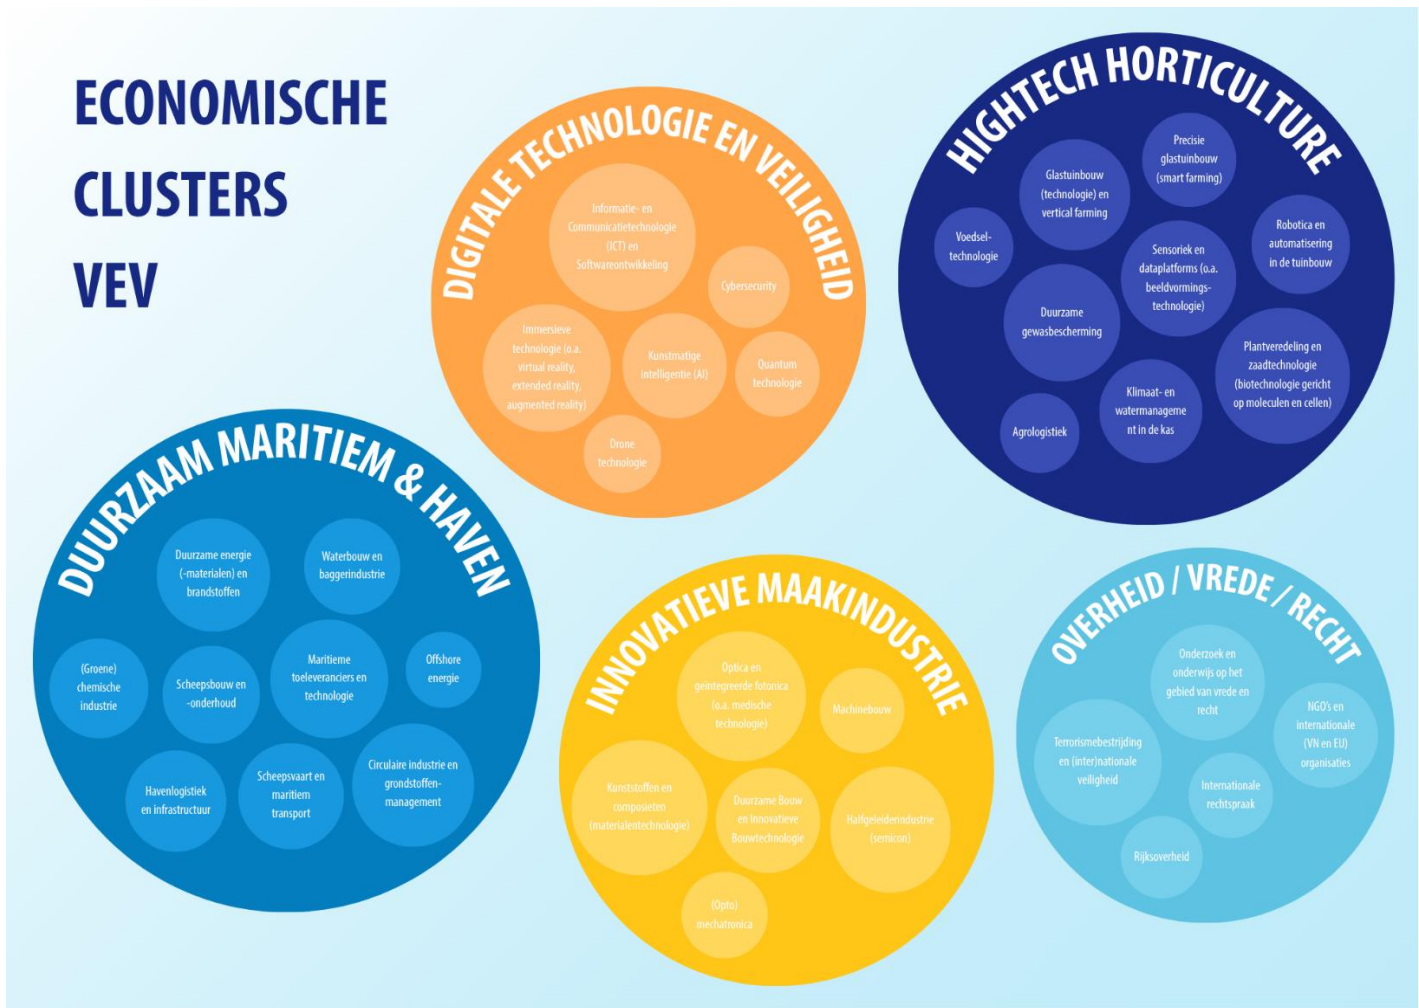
ECONOMISCHE CLUSTERS VEV

DIGITALE TECHNOLOGIE EN VEILIGHEID

Informatie- en Communicatietechnologie (ICT) en Softwareontwikkeling

Cybersecurity

Immersieve technologie (o.a. virtual reality, extended reality, augmented reality)

Kunstmatige intelligentie (AI)

Quantum technologie

Drone technologie

HIGHTECH HORTICULTURE

Precisie glastuinbouw (smart farming)

Glastuinbouw (technologie) en vertical farming

Voedsel-technologie

Robotica en automatisering in de tuinbouw

Sensoriek en dataplatforms (o.a. beeldvormings-technologie)

Duurzame gewasbescherming

Plantveredeling en zaadtechnologie (biotechnologie gericht op moleculen en cellen)

Klimaat- en watermanagement in de kas

Agrologistiek

DUURZAAM MARITIEM & HAVEN

Duurzame energie (-materialen) en brandstoffen

Waterbouw en baggerindustrie

(Groene) chemische industrie

Scheepsbouw en -onderhoud

Maritieme toeleveranciers en technologie

Offshore energie

Havenlogistiek en infrastructuur

Scheepsvaart en maritiem transport

Circulaire industrie en grondstoffen-management

INNOVATIEVE MAAKINDUSTRIE

Optica en geïntegreerde fotonica (o.a. medische technologie)

Machinebouw

Kunststoffen en composieten (materialentechnologie)

Duurzame Bouw en innovatieve Bouwtechnologie

Halfgeleiderindustrie (semicon)

(Opto) mechatronica

OVERHEID / VREDE / RECHT

Onderzoek en onderwijs op het gebied van vrede en recht

NGO's en internationale (VN en EU) organisaties

Terrorismebestrijding en (inter)nationale veiligheid

Internationale rechtspraak

Rijksoverheid